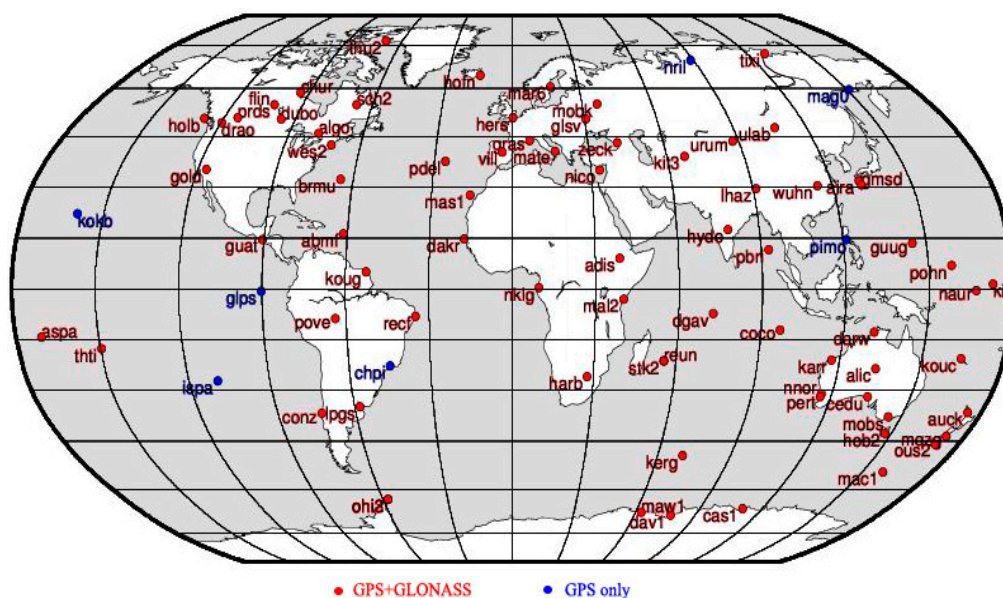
thu2
hofn
nril
tixi
chur
flin
prds
dubo
sch2
mar6
mobj
mag0
holb
drao
algo
hers
glsv
ulab
wes2
gras
vill
mate
zeck
urum
gold
pdel
nico
kit3
brmu
lhaz
wuhn
aira
gmsd
mas1
kokb
guat
abmf
dakr
hyde
pimo
guug
adis
pbri
pohn
koug
naur
ki
gips
nklg
mal2
pove
reci
dgav
aspa
coco
thti
darw
chpi
reun
stk2
karr
kouc
alic
harb
nnor
pert
cedu
ispa
conz
lpgs
mobs
auck
hob2
mqzg
ous2
kerg
mac1
ohi3
maw1
dav1
cas1
GPS+GLONASS
GPS only